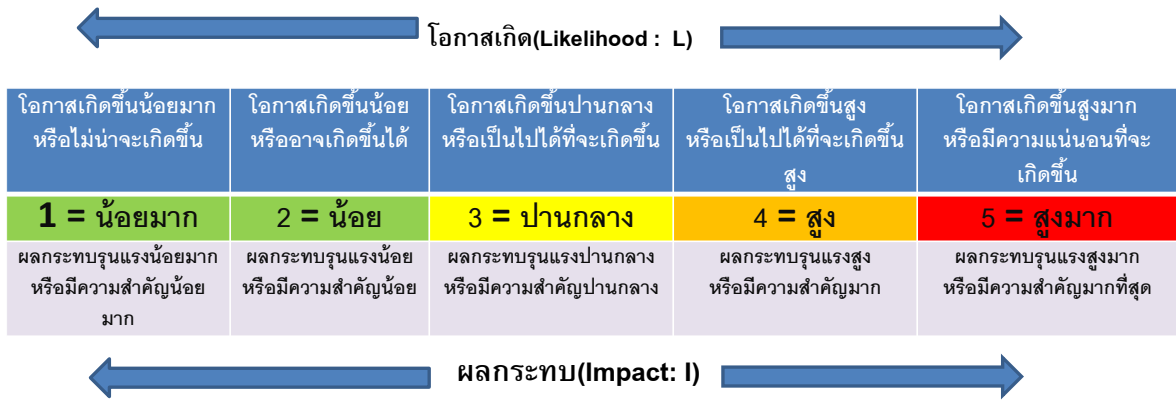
โอกาสเกิด(Likelihood : L)

| โอกาสเกิดขึ้นน้อยมาก หรือไม่น่าจะเกิดขึ้น | โอกาสเกิดขึ้นน้อย หรืออาจเกิดขึ้นได้ | โอกาสเกิดขึ้นปานกลาง หรือเป็นไปได้ที่จะเกิดขึ้น | โอกาสเกิดขึ้นสูง หรือเป็นไปได้ที่จะเกิดขึ้นสูง | โอกาสเกิดขึ้นสูงมาก หรือมีความแน่นอนที่จะเกิดขึ้น |
|---|---|---|---|---|
| 1 = น้อยมาก | 2 = น้อย | 3 = ปานกลาง | 4 = สูง | 5 = สูงมาก |
| ผลกระทบรุนแรงน้อยมาก หรือมีความสำคัญน้อยมาก | ผลกระทบรุนแรงน้อย หรือมีความสำคัญน้อย | ผลกระทบรุนแรงปานกลาง หรือมีความสำคัญปานกลาง | ผลกระทบรุนแรงสูง หรือมีความสำคัญมาก | ผลกระทบรุนแรงสูงมาก หรือมีความสำคัญมากที่สุด |

ผลกระทบ(Impact: I)